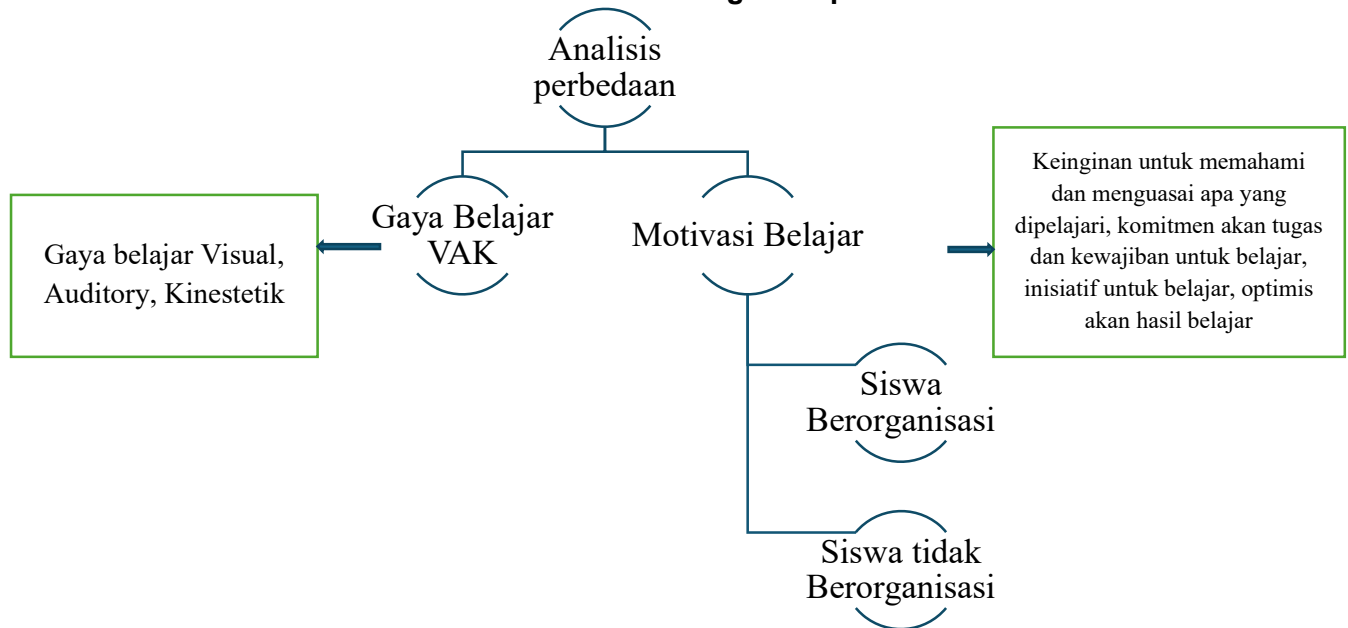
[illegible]

Analisis perbedaan

Gaya Belajar VAK

Motivasi Belajar

Gaya belajar Visual, Auditory, Kinestetik

Keinginan untuk memahami dan menguasai apa yang dipelajari, komitmen akan tugas dan kewajiban untuk belajar, inisiatif untuk belajar, optimis akan hasil belajar

Siswa Berorganisasi

Siswa tidak Berorganisasi